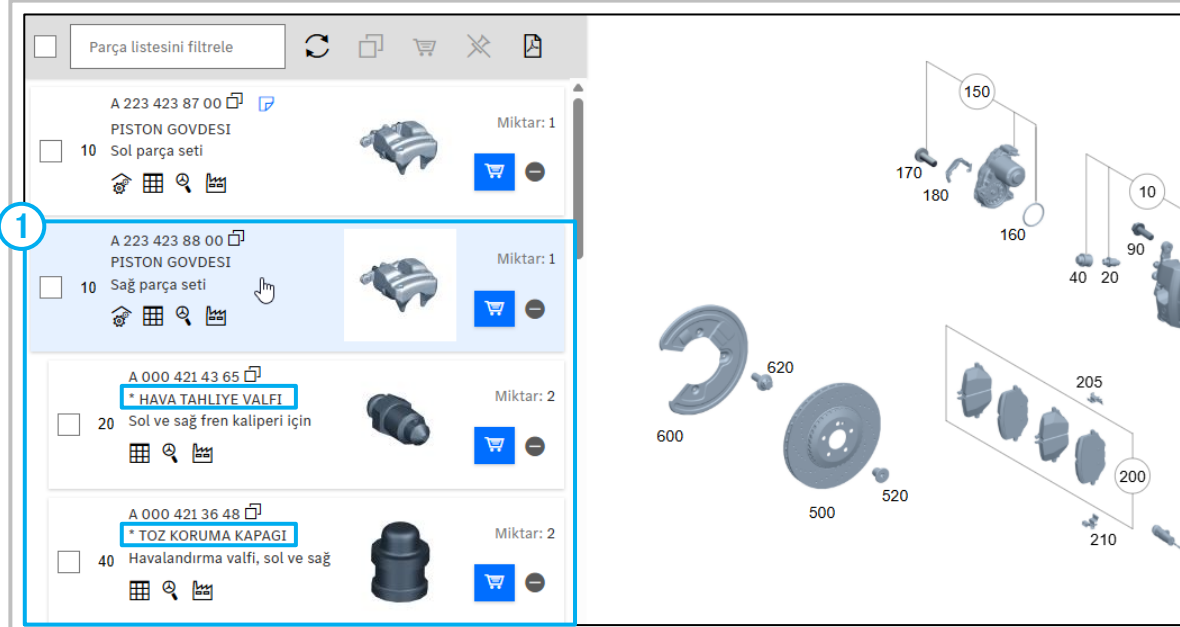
Parça listesini filtrele

A 223 423 87 00
PISTON GOVDESI
10 Sol parça seti
Miktar: 1

1

A 223 423 88 00
PISTON GOVDESI
10 Sağ parça seti
Miktar: 1

A 000 421 43 65
* HAVA TAHLIYE VALFI
20 Sol ve sağ fren kaliperi için
Miktar: 2

A 000 421 36 48
* TOZ KORUMA KAPAGI
40 Havalandırma valfi, sol ve sağ
Miktar: 2

150
170
180
160
10
90
40
20
620
600
205
500
520
200
210